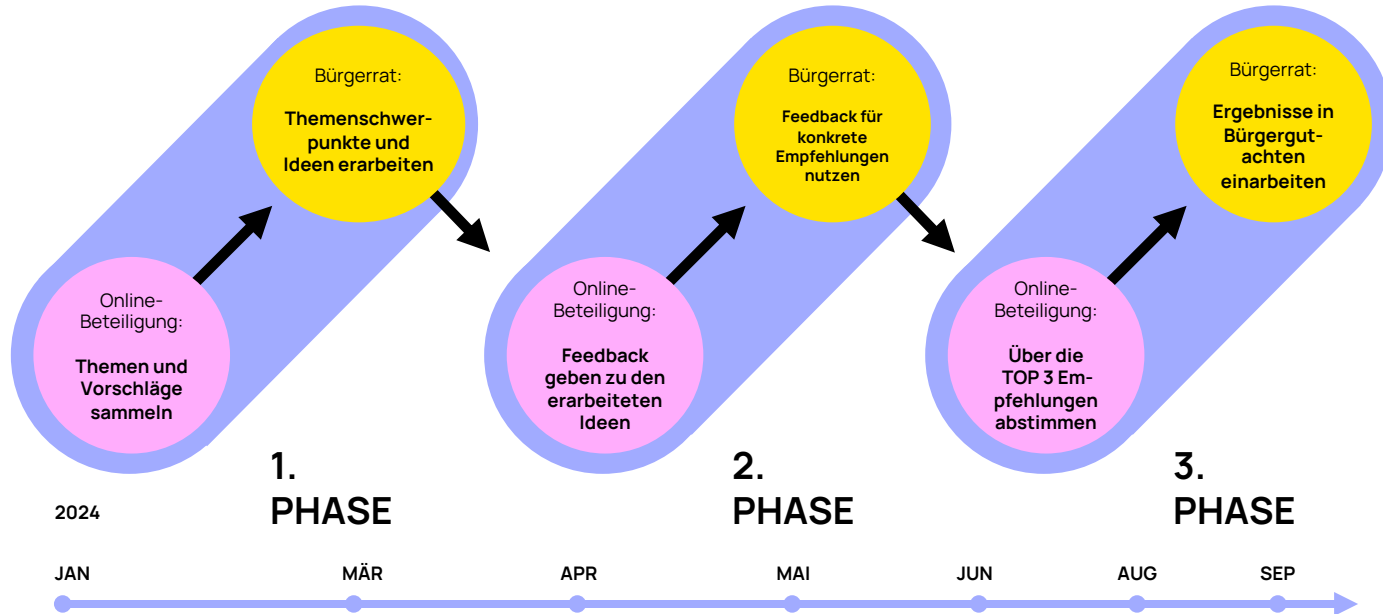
Bürgerrat:

Themenschwerpunkte und Ideen erarbeiten

Online-Beteiligung:

Themen und Vorschläge sammeln

1. PHASE

Bürgerrat:

Feedback für konkrete Empfehlungen nutzen

Online-Beteiligung:

Feedback geben zu den erarbeiteten Ideen

2. PHASE

Bürgerrat:

Ergebnisse in Bürgergutachten einarbeiten

Online-Beteiligung:

Über die TOP 3 Empfehlungen abstimmen

3. PHASE

2024

JAN MÄR APR MAI JUN AUG SEP